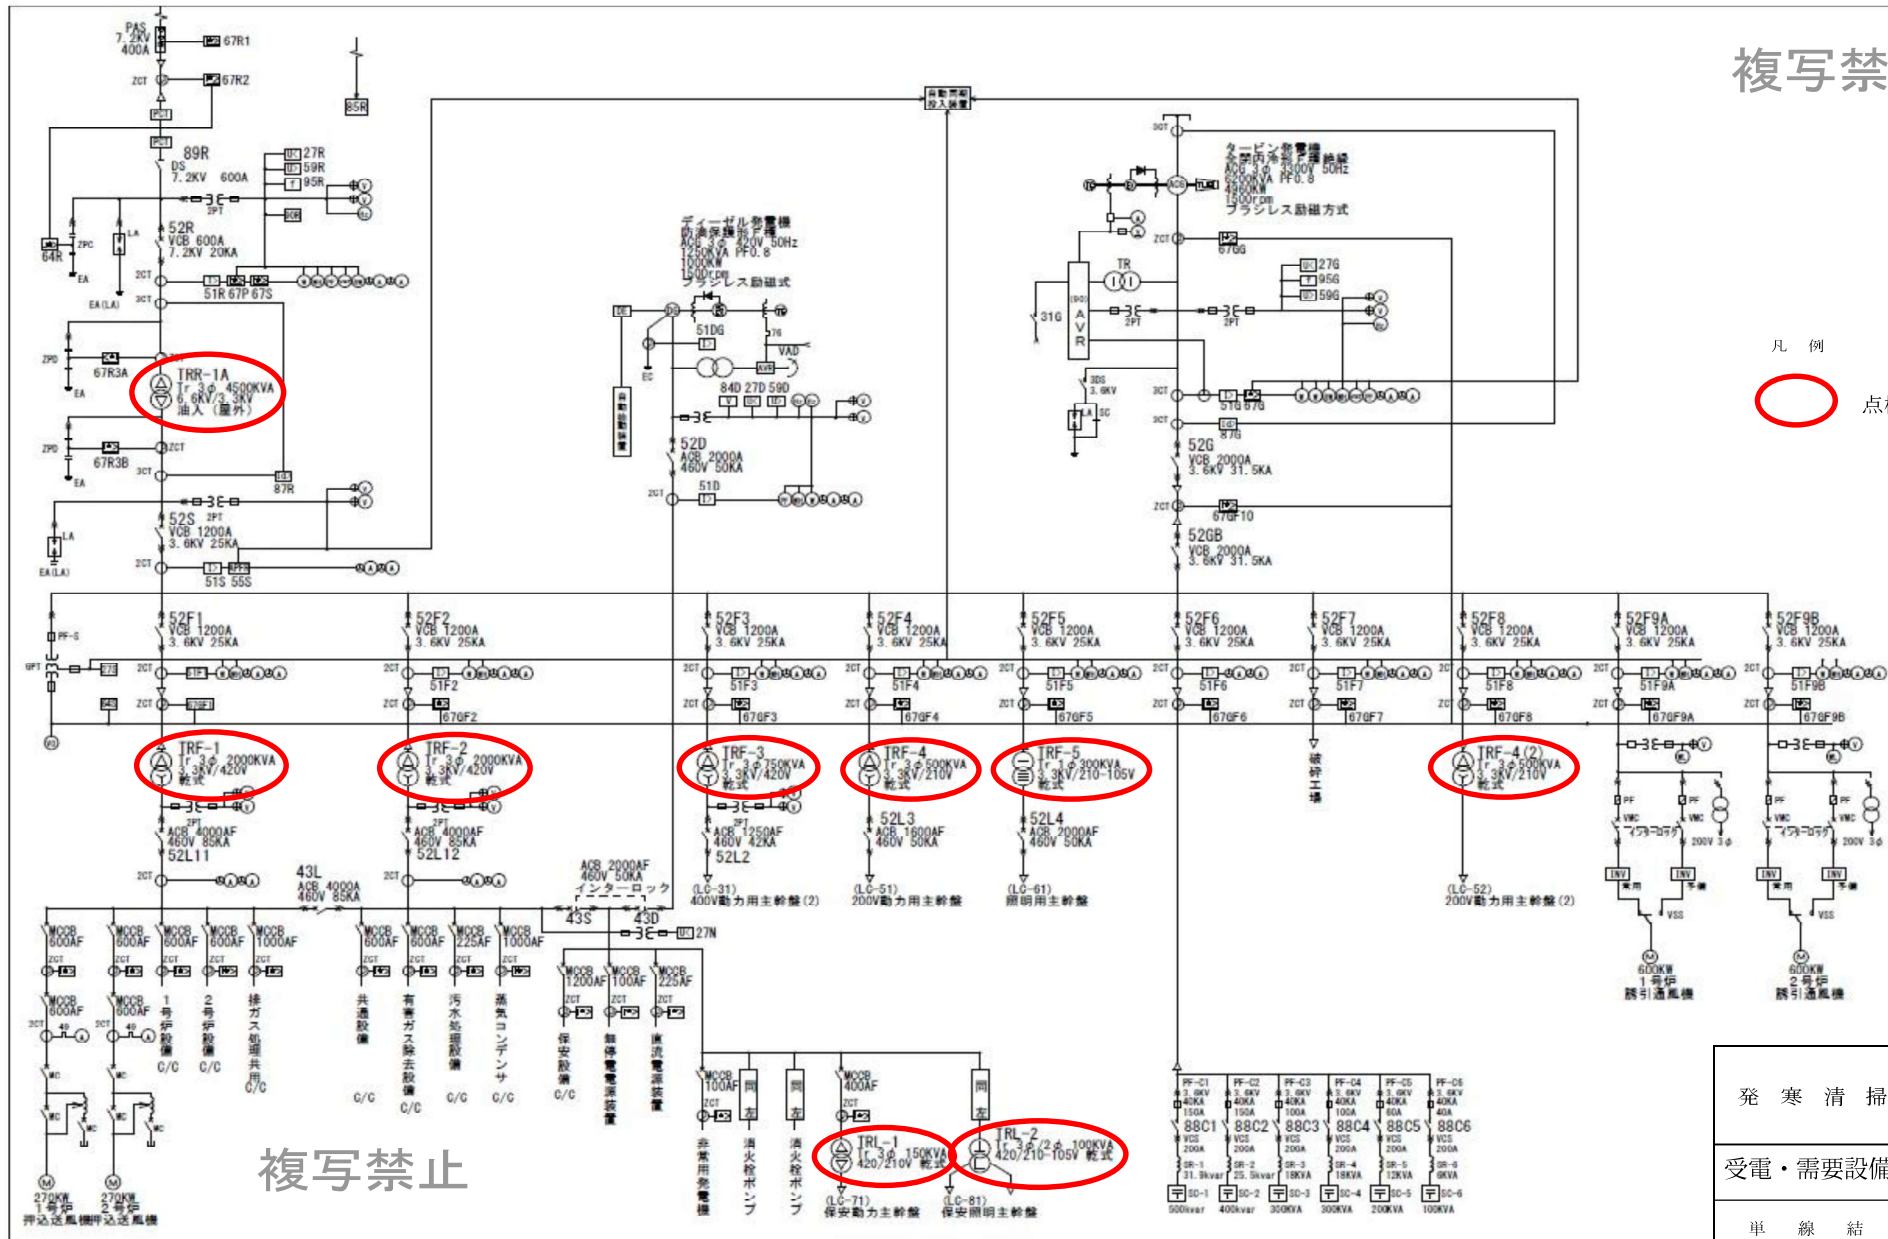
複写禁

PAS
7.2KV
400A
67R1
ZCT
67R2
85R
89R
DS
7.2KV 600A
27R
59R
95R
2PT
52R
VCB 600A
7.2KV 20KA
64R
ZPC
LA
EA
EA(LA)
51R 67P 67S
ZPD
67R3A
TRR-1A
Tr 3φ 4500KVA
6.6KV/3.3KV
油入(屋外)
67R3B
87R
52S
VCB 1200A
3.6KV 25KA
51S 55S

自動同期投入装置

ディーゼル発電機
防滴保護形
ACG 3φ 420V 50Hz
1250KVA PF0.8
1000KW
1500rpm
ブラシレス励磁式
51DG
VAD
84D 27D 59D
52D
ACB 2000A
460V 50KA
51D
自動起動装置

タービン発電機
全閉内冷形
ACG 3φ 3300V 50Hz
5200KVA PF0.8
4160KW
1500rpm
ブラシレス励磁式
67GG
TR
31G
AVR
27G
95G
59G
51G 67G
87G
52G
VCB 2000A
3.6KV 31.5KA
67GF10
52GB
VCB 2000A
3.6KV 31.5KA

凡 例
点

52F1
VCB 1200A
3.6KV 25KA
51F
67GF1
TRF-1
Tr 3φ 2000KVA
3.3KV/420V
乾式
ACB 4000AF
460V 85KA
52L11
52F2
VCB 1200A
3.6KV 25KA
51F2
67GF2
TRF-2
Tr 3φ 2000KVA
3.3KV/420V
乾式
ACB 4000AF
460V 85KA
52L12
43L
ACB 4000A
460V 85KA
52F3
VCB 1200A
3.6KV 25KA
51F3
67GF3
TRF-3
Tr 3φ 750KVA
3.3KV/420V
乾式
ACB 1250AF
460V 42KA
52L2
(LC-31)
400V動力用主幹盤(2)
52F4
VCB 1200A
3.6KV 25KA
51F4
67GF4
TRF-4
Tr 3φ 500KVA
3.3KV/210V
乾式
52L3
ACB 1600AF
460V 50KA
(LC-51)
200V動力用主幹盤
52F5
VCB 1200A
3.6KV 25KA
51F5
67GF5
TRF-5
Tr 1φ 300KVA
3.3KV/210-105V
乾式
52L4
ACB 2000AF
460V 50KA
(LC-61)
照明用主幹盤
52F6
VCB 1200A
3.6KV 25KA
51F6
67GF6
52F7
VCB 1200A
3.6KV 25KA
51F7
67GF7
破砕工場
52F8
VCB 1200A
3.6KV 25KA
51F8
67GF8
TRF-4(2)
Tr 3φ 500KVA
3.3KV/210V
乾式
(LC-52)
200V動力用主幹盤(2)
52F9A
VCB 1200A
3.6KV 25KA
51F9A
67GF9A
52F9B
VCB 1200A
3.6KV 25KA
51F9B
67GF9B
600KW
1号炉
誘引通風機
600KW
2号炉
誘引通風機

ACB 2000AF
460V 50KA
インターロック
43S
43D
27N
MCCB 600AF
MCCB 600AF
MCCB 600AF
MCCB 600AF
MCCB 1000AF
1号炉設備 C/C
2号炉設備 C/C
排ガス処理共用 C/C
270KW
1号炉
押込送風機
270KW
2号炉
押込送風機
MCCB 600AF
MCCB 600AF
MCCB 225AF
MCCB 1000AF
共通設備 C/C
有害ガス除去設備 C/C
汚水処理設備 C/C
蒸気コンデンサ C/C
MCCB 1200AF
MCCB 100AF
MCCB 225AF
保安設備 C/C
無停電電源装置
直流電源装置
MCCB 100AF
非常用発電機
消火栓ポンプ
消火栓ポンプ
MCCB 400AF
TRL-1
Tr 3φ 150KVA
420/210V 乾式
(LC-71)
保安動力主幹盤
TRL-2
Tr 3φ/2φ 100KVA
420/210-105V 乾式
(LC-81)
保安照明主幹盤

PF-C1 88C1 SC-1 500kvar
PF-C2 88C2 SC-2 400kvar
PF-C3 88C3 SC-3 300KVA
PF-C4 88C4 SC-4 300KVA
PF-C5 88C5 SC-5 200KVA
PF-C6 88C6 SC-6 100KVA

複写禁止

発 寒 清 掃
受電・需要設備
単 線 結